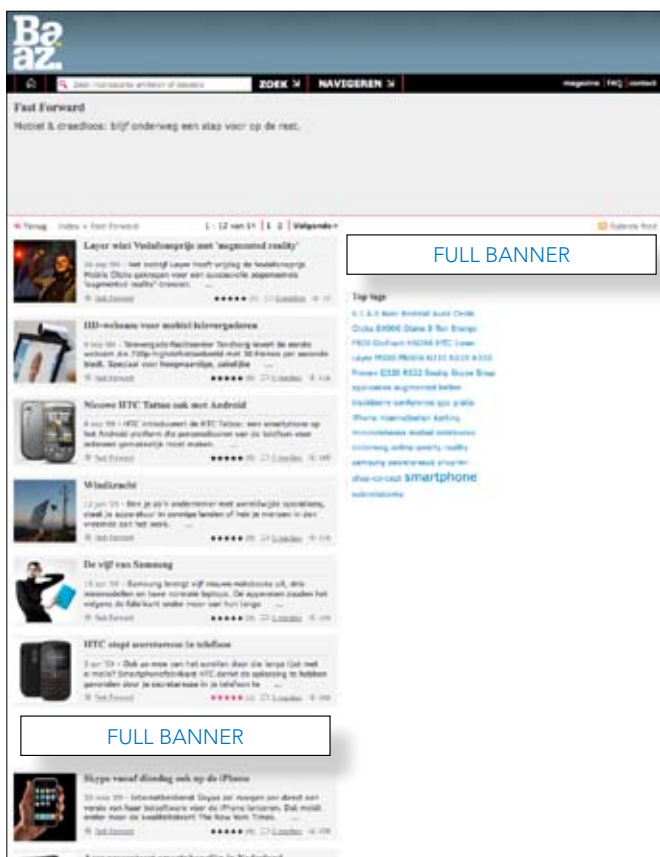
Ba az.

Zoek: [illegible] ZOEK NAVIGEREN magazine | FAQ | contact

Fast Forward

Mobiel & draadloos: blijf onderweg een stap voor op de rest.

« Terug Index » Fast Forward 1 - 12 van 1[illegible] | 1 2 | Volgende »

Subscribe feed

Layar wint Vodafoneprijs met 'augmented reality'

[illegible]

Fast Forward ★★★★★ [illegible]

HD-webcam voor mobiel beeldvergaderen

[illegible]

Fast Forward ★★★★★ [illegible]

Nieuwe HTC Tattoo ook met Android

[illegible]

Fast Forward ★★★★★ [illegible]

Windkracht

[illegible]

Fast Forward ★★★★★ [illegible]

De vijf van Samsung

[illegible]

Fast Forward ★★★★★ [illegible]

HTC stopt scorewerven in telefoon

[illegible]

Fast Forward ★★★★★ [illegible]

FULL BANNER

Skype vanaf dinsdag ook op de iPhone

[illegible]

Fast Forward ★★★★★ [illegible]

FULL BANNER

Top tags

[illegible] smartphone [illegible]